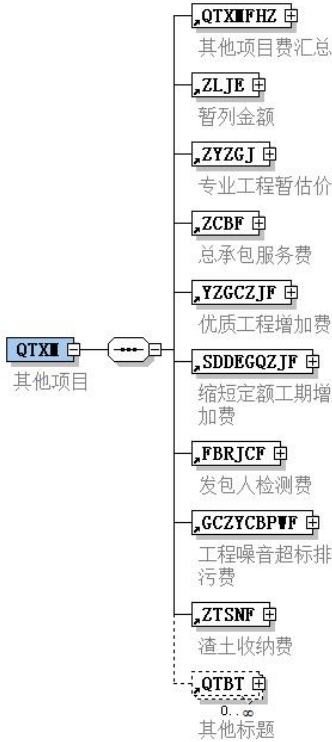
QTXM
其他项目

QTXMFHZ
其他项目费汇总

ZLJE
暂列金额

ZYZGJ
专业工程暂估价

ZCBF
总承包服务费

YZGCZJF
优质工程增加费

SDDEGQZJF
缩短定额工期增加费

FBRJCF
发包人检测费

GCZYCBPWF
工程噪音超标排污费

ZTSNF
渣土收纳费

QTBT
0..∞
其他标题